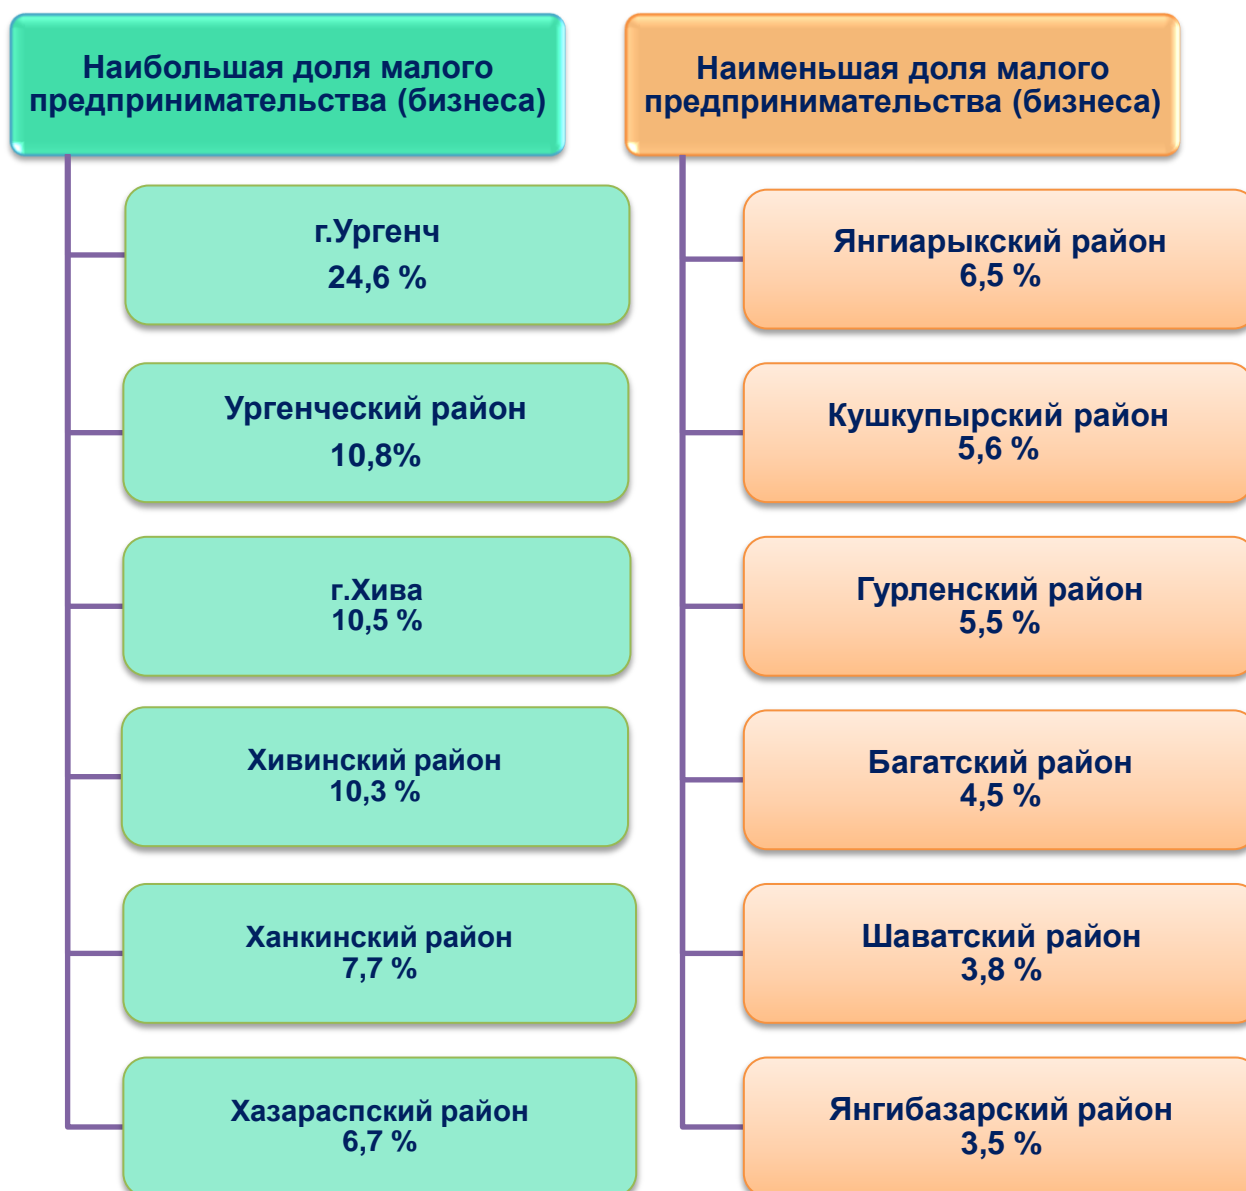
Наибольшая доля малого предпринимательства (бизнеса)

г.Ургенч
24,6 %

Ургенческий район
10,8%

г.Хива
10,5 %

Хивинский район
10,3 %

Ханкинский район
7,7 %

Хазараспский район
6,7 %

Наименьшая доля малого предпринимательства (бизнеса)

Янгиарыкский район
6,5 %

Кушкупырский район
5,6 %

Гурленский район
5,5 %

Багатский район
4,5 %

Шаватский район
3,8 %

Янгибазарский район
3,5 %